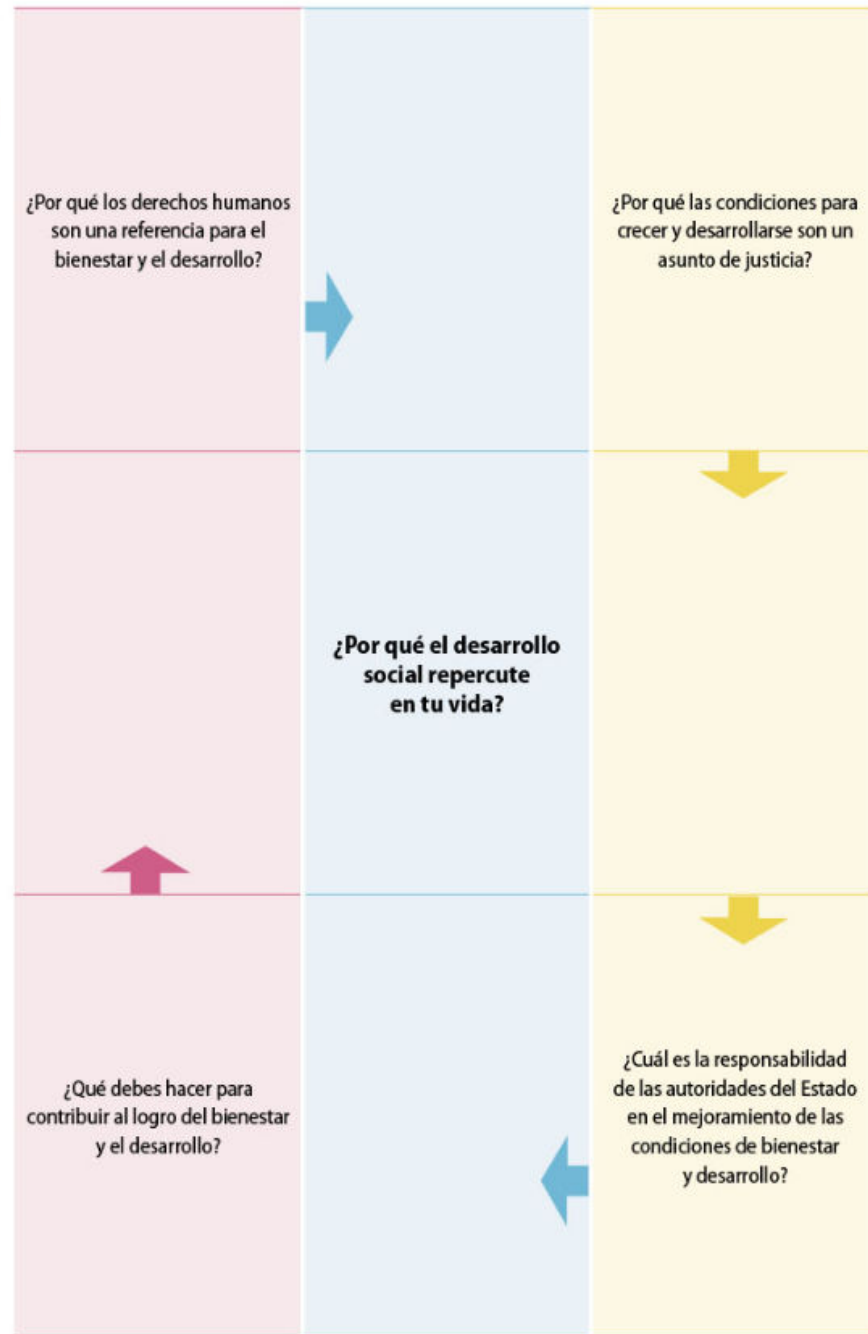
¿Por qué los derechos humanos son una referencia para el bienestar y el desarrollo?

¿Por qué las condiciones para crecer y desarrollarse son un asunto de justicia?

**¿Por qué el desarrollo social repercute en tu vida?**

¿Qué debes hacer para contribuir al logro del bienestar y el desarrollo?

¿Cuál es la responsabilidad de las autoridades del Estado en el mejoramiento de las condiciones de bienestar y desarrollo?